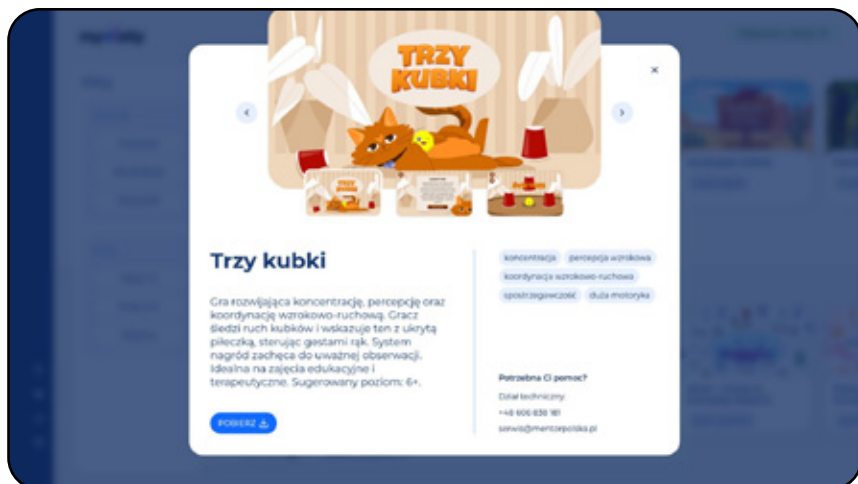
TRZY KUBKI

Trzy kubki

Gra rozwijająca koncentrację, percepcję oraz koordynację wzrokowo-ruchową. Gracz śledzi ruch kubków i wskazuje ten z ukrytą piłeczką, sterując gestami rąk. System nagród zachęca do uważnej obserwacji. Idealna na zajęcia edukacyjne i terapeutyczne. Sugerowany poziom: 6+.

POBIERZ

koncentracja
percepcja wzrokowa
koordynacja wzrokowo-ruchowa
spostrzegawczość
duża motoryka

Potrzebna Ci pomoc?
Dział techniczny:
+48 606 838 181
serwis@mentorpolska.pl